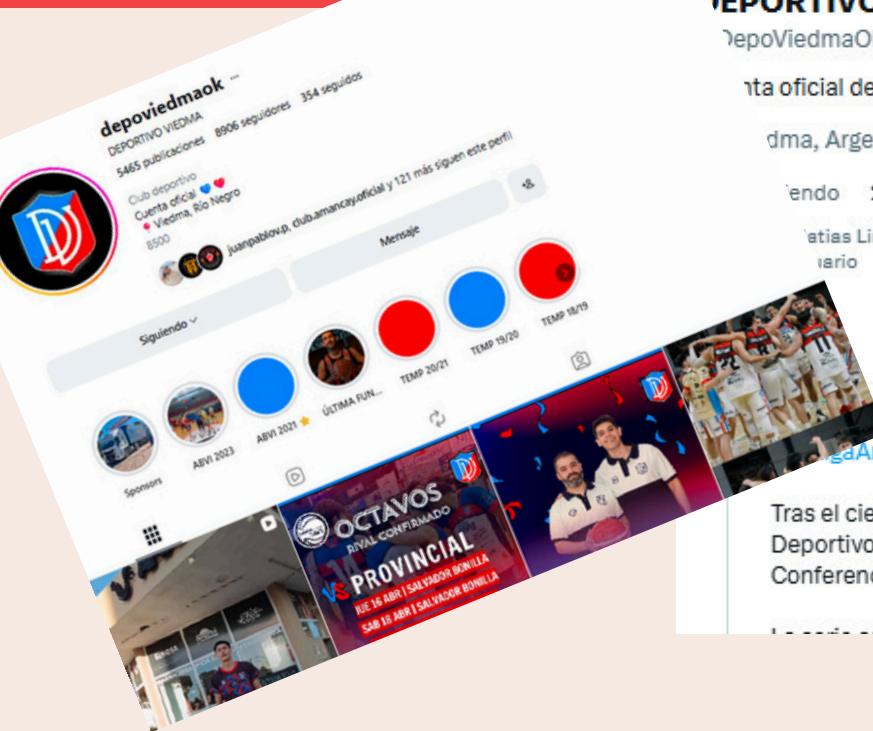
depoviedmaok ···
DEPORTIVO VIEDMA
5465 publicaciones 8906 seguidores 354 seguidos
Club deportivo
Cuenta oficial 💙❤️
📍 Viedma, Río Negro
8500
juanpablov.p, club.amancay.oficial y 121 más siguen este perfil
Siguiendo
Mensaje
Sponsors
ABVI 2023
ABVI 2021 ⭐
ÚLTIMA FUN...
TEMP 20/21
TEMP 19/20
TEMP 18/19
OCTAVOS
RIVAL CONFIRMADO
VS PROVINCIAL
JUE 16 ABR | SALVADOR BONILLA
SAB 18 ABR | SALVADOR BONILLA

DEPORTIVO
DepoViedmaO
nta oficial de
dma, Arge
endo
etias Li
ario
gaAr
Tras el cie
Deportivo
Conferenc